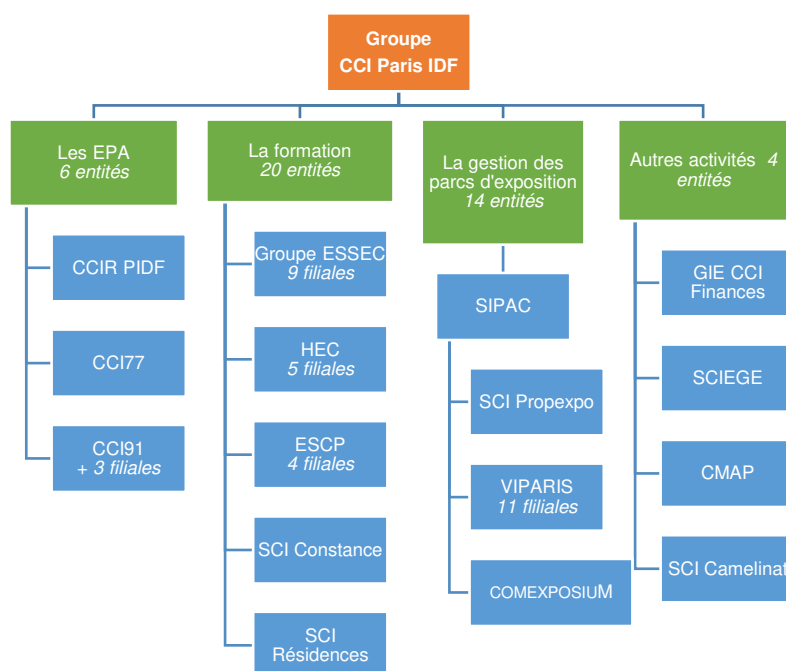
Groupe
CCI Paris IDF

Les EPA
6 entités

CCIR PIDF

CCI77

CCI91
+ 3 filiales

La formation
20 entités

Groupe ESSEC
9 filiales

HEC
5 filiales

ESCP
4 filiales

SCI Constance

SCI
Résidences

La gestion des parcs d'exposition
14 entités

SIPAC

SCI Propexpo

VIPARIS
11 fliliales

COMEXPOSIUM

Autres activités 4 entités

GIE CCI
Finances

SCIEGE

CMAP

SCI Camelinat